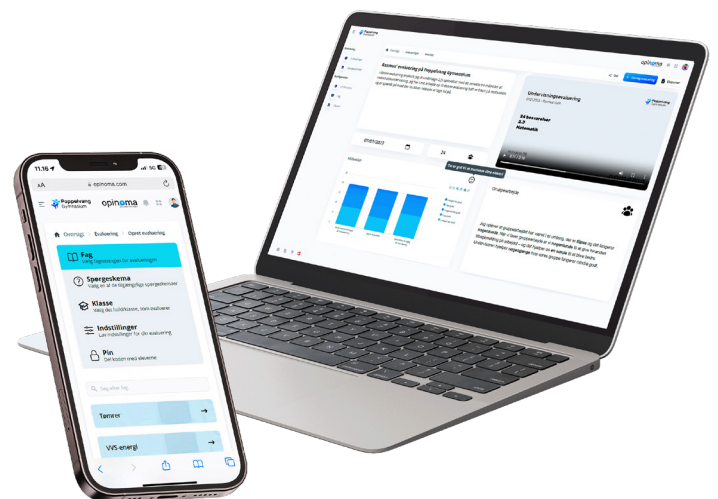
11.16

AA opinoma.com

Poppelvang Gymnasium

opinoma

Oversigt > Evaluering > Opret evaluering

Fag
Vælg fag/emner for evalueringen

Spørgeskema
Vælg en at de tilgængelige spørgeskemaer

Klasse
Vælg den hold/klasse, som evaluerer

Indstillinger
Lav indstillinger for din evaluering

Pin
Del koden med eleverne

Søg efter fag...

Tømrer

VVS-energi

Poppelvang Gymnasium

opinoma

Undervisningsevaluering

24 besvarelser

Matematik

Gruppearbejde